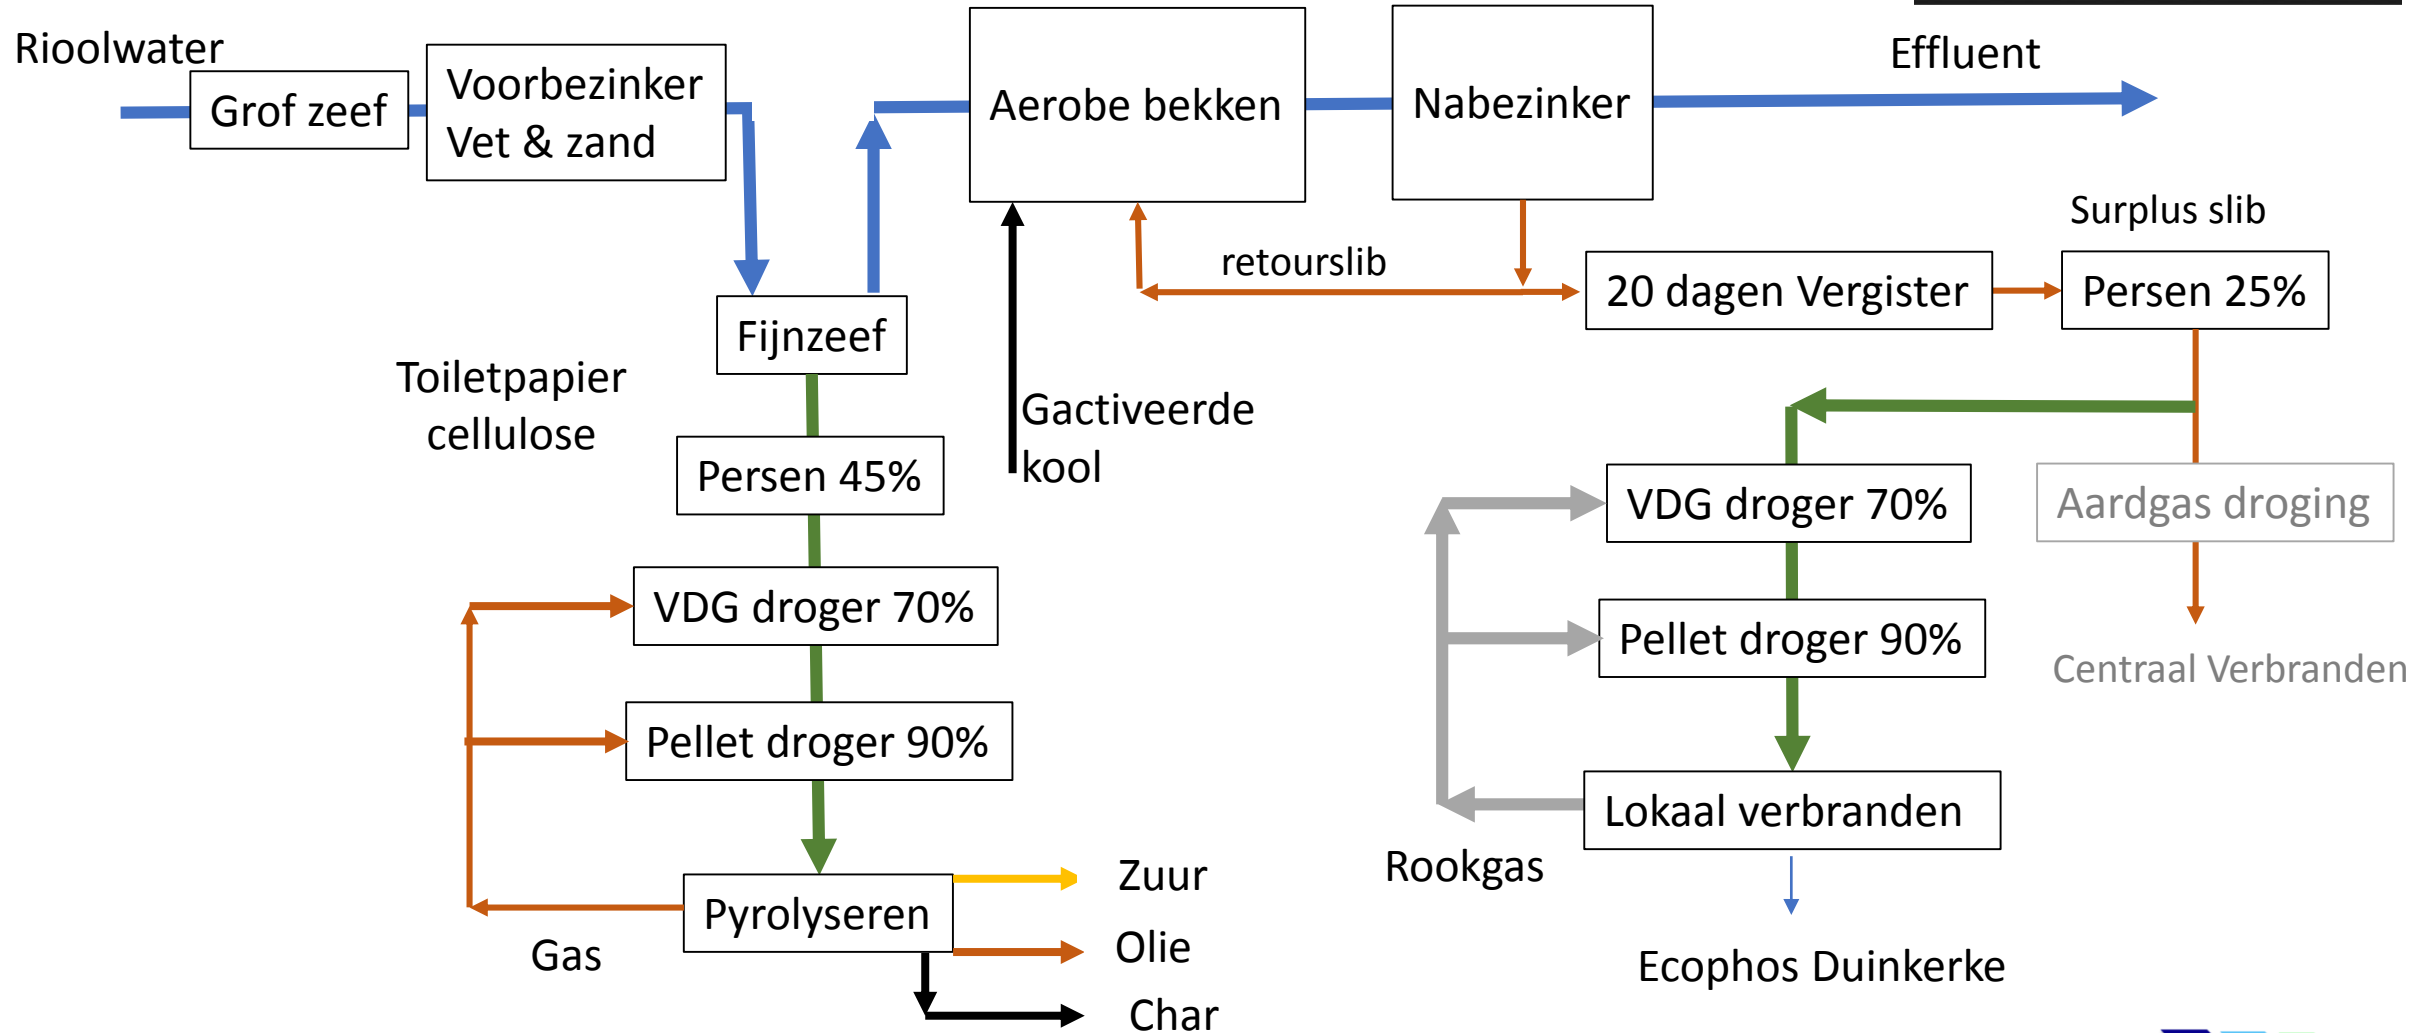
Rioolwater

Grof zeef

Voorbezinker
Vet & zand

Aerobe bekken

Nabezinker

Effluent

Surplus slib

retourslib

20 dagen Vergister

Persen 25%

Fijnzeef

Toiletpapier
cellulose

Persen 45%

Gactiveerde
kool

VDG droger 70%

Aardgas droging

VDG droger 70%

Pellet droger 90%

Centraal Verbranden

Pellet droger 90%

Lokaal verbranden

Pyrolyseren

Zuur

Rookgas

Gas

Olie

Ecophos Duinkerke

Char